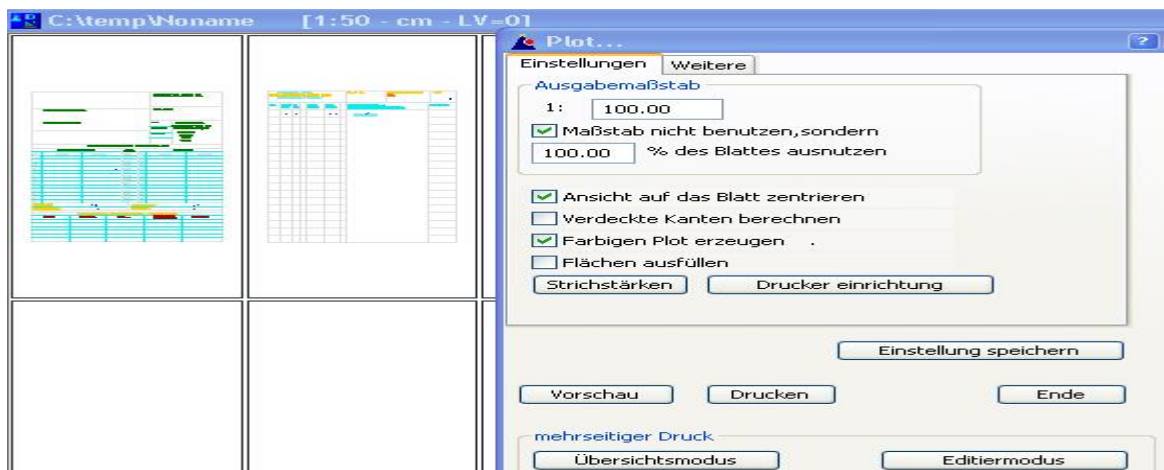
C:\temp\Noname [1:50 - cm - LV=0]

Plot...

?

Einstellungen
Weitere

Ausgabemaßstab
1: 100.00
Maßstab nicht benutzen,sondern
100.00 % des Blattes ausnutzen

Ansicht auf das Blatt zentrieren
Verdeckte Kanten berechnen
Farbigen Plot erzeugen .
Flächen ausfüllen

Strichstärken
Drucker einrichtung

Einstellung speichern

Vorschau
Drucken
Ende

mehrseitiger Druck
Übersichtsmodus
Editiermodus